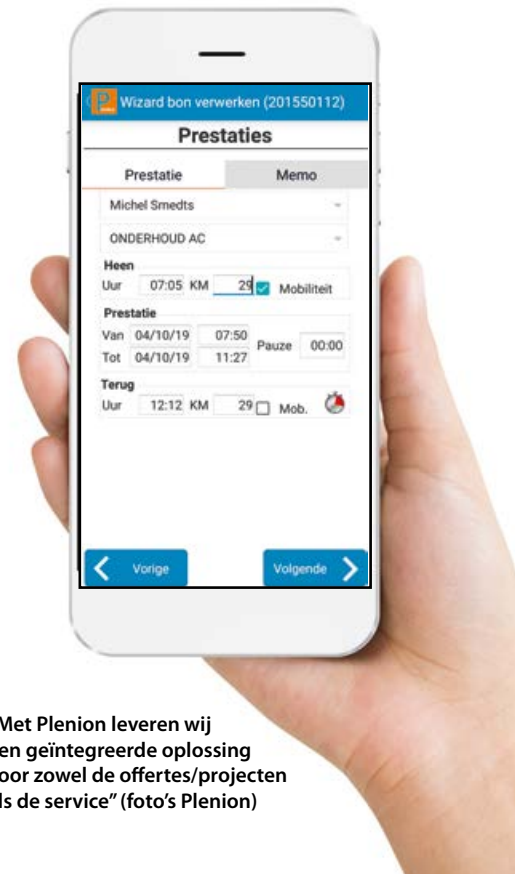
Wizard bon verwerken (201550112)

Prestaties

Prestatie | Memo

Michel Smedts

ONDERHOUD AC

Heen
Uur 07:05 KM 29 Mobiliteit

Prestatie
Van 04/10/19 07:50 Pauze 00:00
Tot 04/10/19 11:27

Terug
Uur 12:12 KM 29 Mob.

Vorige

Volgende

Met Plenion leveren wij en geïntegreerde oplossing oor zowel de offertes/projecten ls de service" (foto's Plenion)